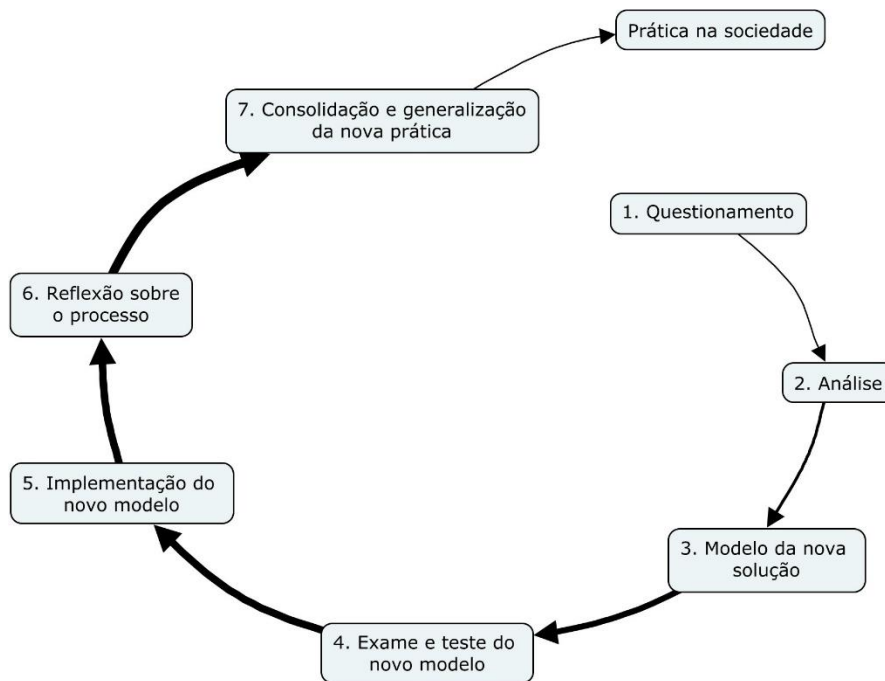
Prática na sociedade

7. Consolidação e generalização da nova prática

1. Questionamento

2. Análise

3. Modelo da nova solução

4. Exame e teste do novo modelo

5. Implementação do novo modelo

6. Reflexão sobre o processo